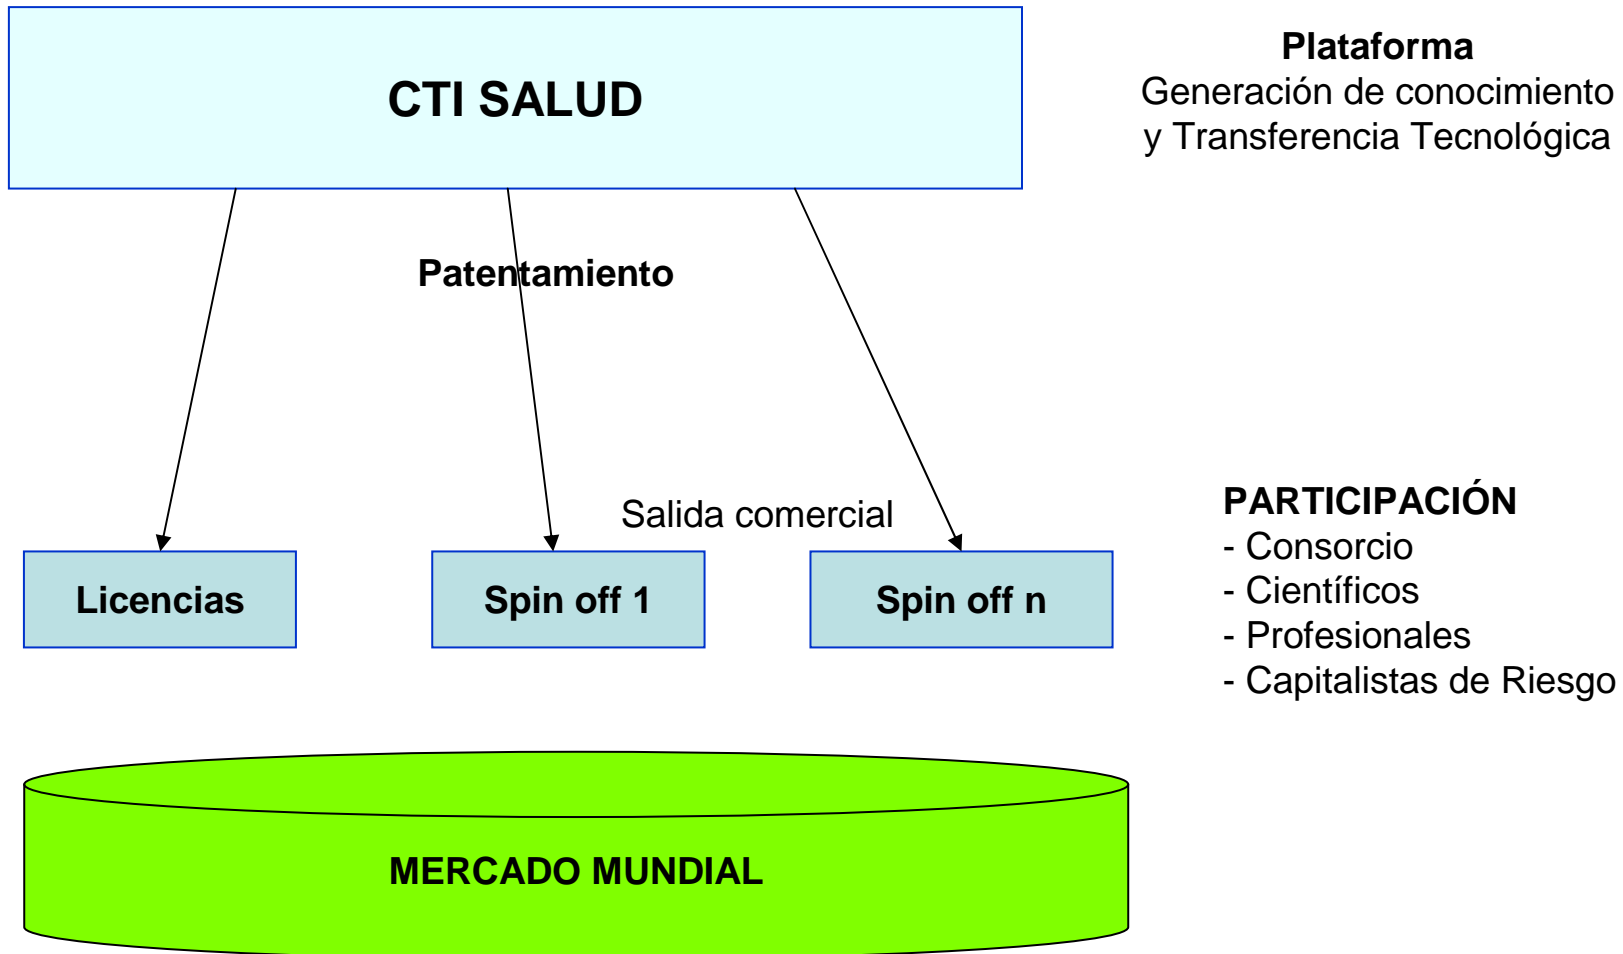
CTI SALUD

Plataforma
Generación de conocimiento
y Transferencia Tecnológica

Patentamiento

Salida comercial

Licencias

Spin off 1

Spin off n

PARTICIPACIÓN
- Consorcio
- Científicos
- Profesionales
- Capitalistas de Riesgo

MERCADO MUNDIAL